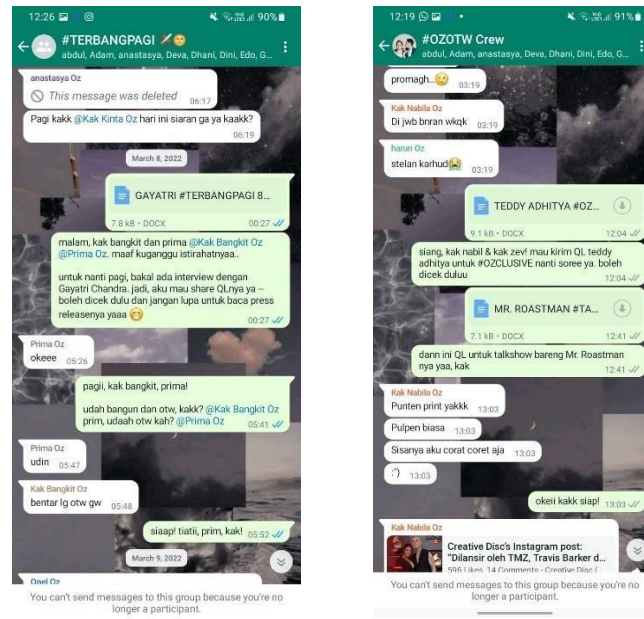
12:26 90%

#TERBANGPAGI
abdul, Adam, anastasya, Deva, Dhani, Dini, Edo, G...

anastasya Oz
This message was deleted 06:17

Pagi kakk @Kak Kinta Oz hari ini siaran ga ya kaakk? 06:19

March 8, 2022

GAYATRI #TERBANGPAGI 8...
7.8 kB • DOCX 00:27

malam, kak bangkit dan prima @Kak Bangkit Oz @Prima Oz. maaf kuganggu istirahatnyaa..

untuk nanti pagi, bakal ada interview dengan Gayatri Chandra. jadi, aku mau share QLnya ya -- boleh dicek dulu dan jangan lupa untuk baca press releasenya yaaa 00:27

Prima Oz
okeee 05:26

pagii, kak bangkit, prima!

udah bangun dan otw, kakk? @Kak Bangkit Oz prim, udaah otw kah? @Prima Oz 05:41

Prima Oz
udin 05:47

Kak Bangkit Oz
bentar lg otw gw 05:48

siaap! tiatii, prim, kak! 05:52

March 9, 2022

Opel Oz

You can't send messages to this group because you're no longer a participant.

12:19 91%

#OZOTW Crew
abdul, Adam, anastasya, Deva, Dhani, Dini, Edo, G...

promagh.. 03:19

Kak Nabila Oz
Di jwb bnran wkqk 03:19

harun Oz
stelan karhud 03:19

TEDDY ADHITYA #OZ...
9.1 kB • DOCX 12:04

siang, kak nabil & kak zev! mau kirim QL teddy adhitya untuk #OZCLUSIVE nanti soree ya. boleh dicek duluu 12:04

MR. ROASTMAN #TA...
7.1 kB • DOCX 12:41

dann ini QL untuk talkshow bareng Mr. Roastman nya yaa, kak 12:41

Kak Nabila Oz
Punten print yakkk 13:03

Pulpen biasa 13:03

Sisanya aku corat coret aja 13:03

:") 13:03

okeii kakk siap! 13:03

Kak Nabila Oz
Creative Disc's Instagram post: "Dilansir oleh TMZ, Travis Barker d...
596 Likes, 14 Comments - Creative Disc (

You can't send messages to this group because you're no longer a participant.